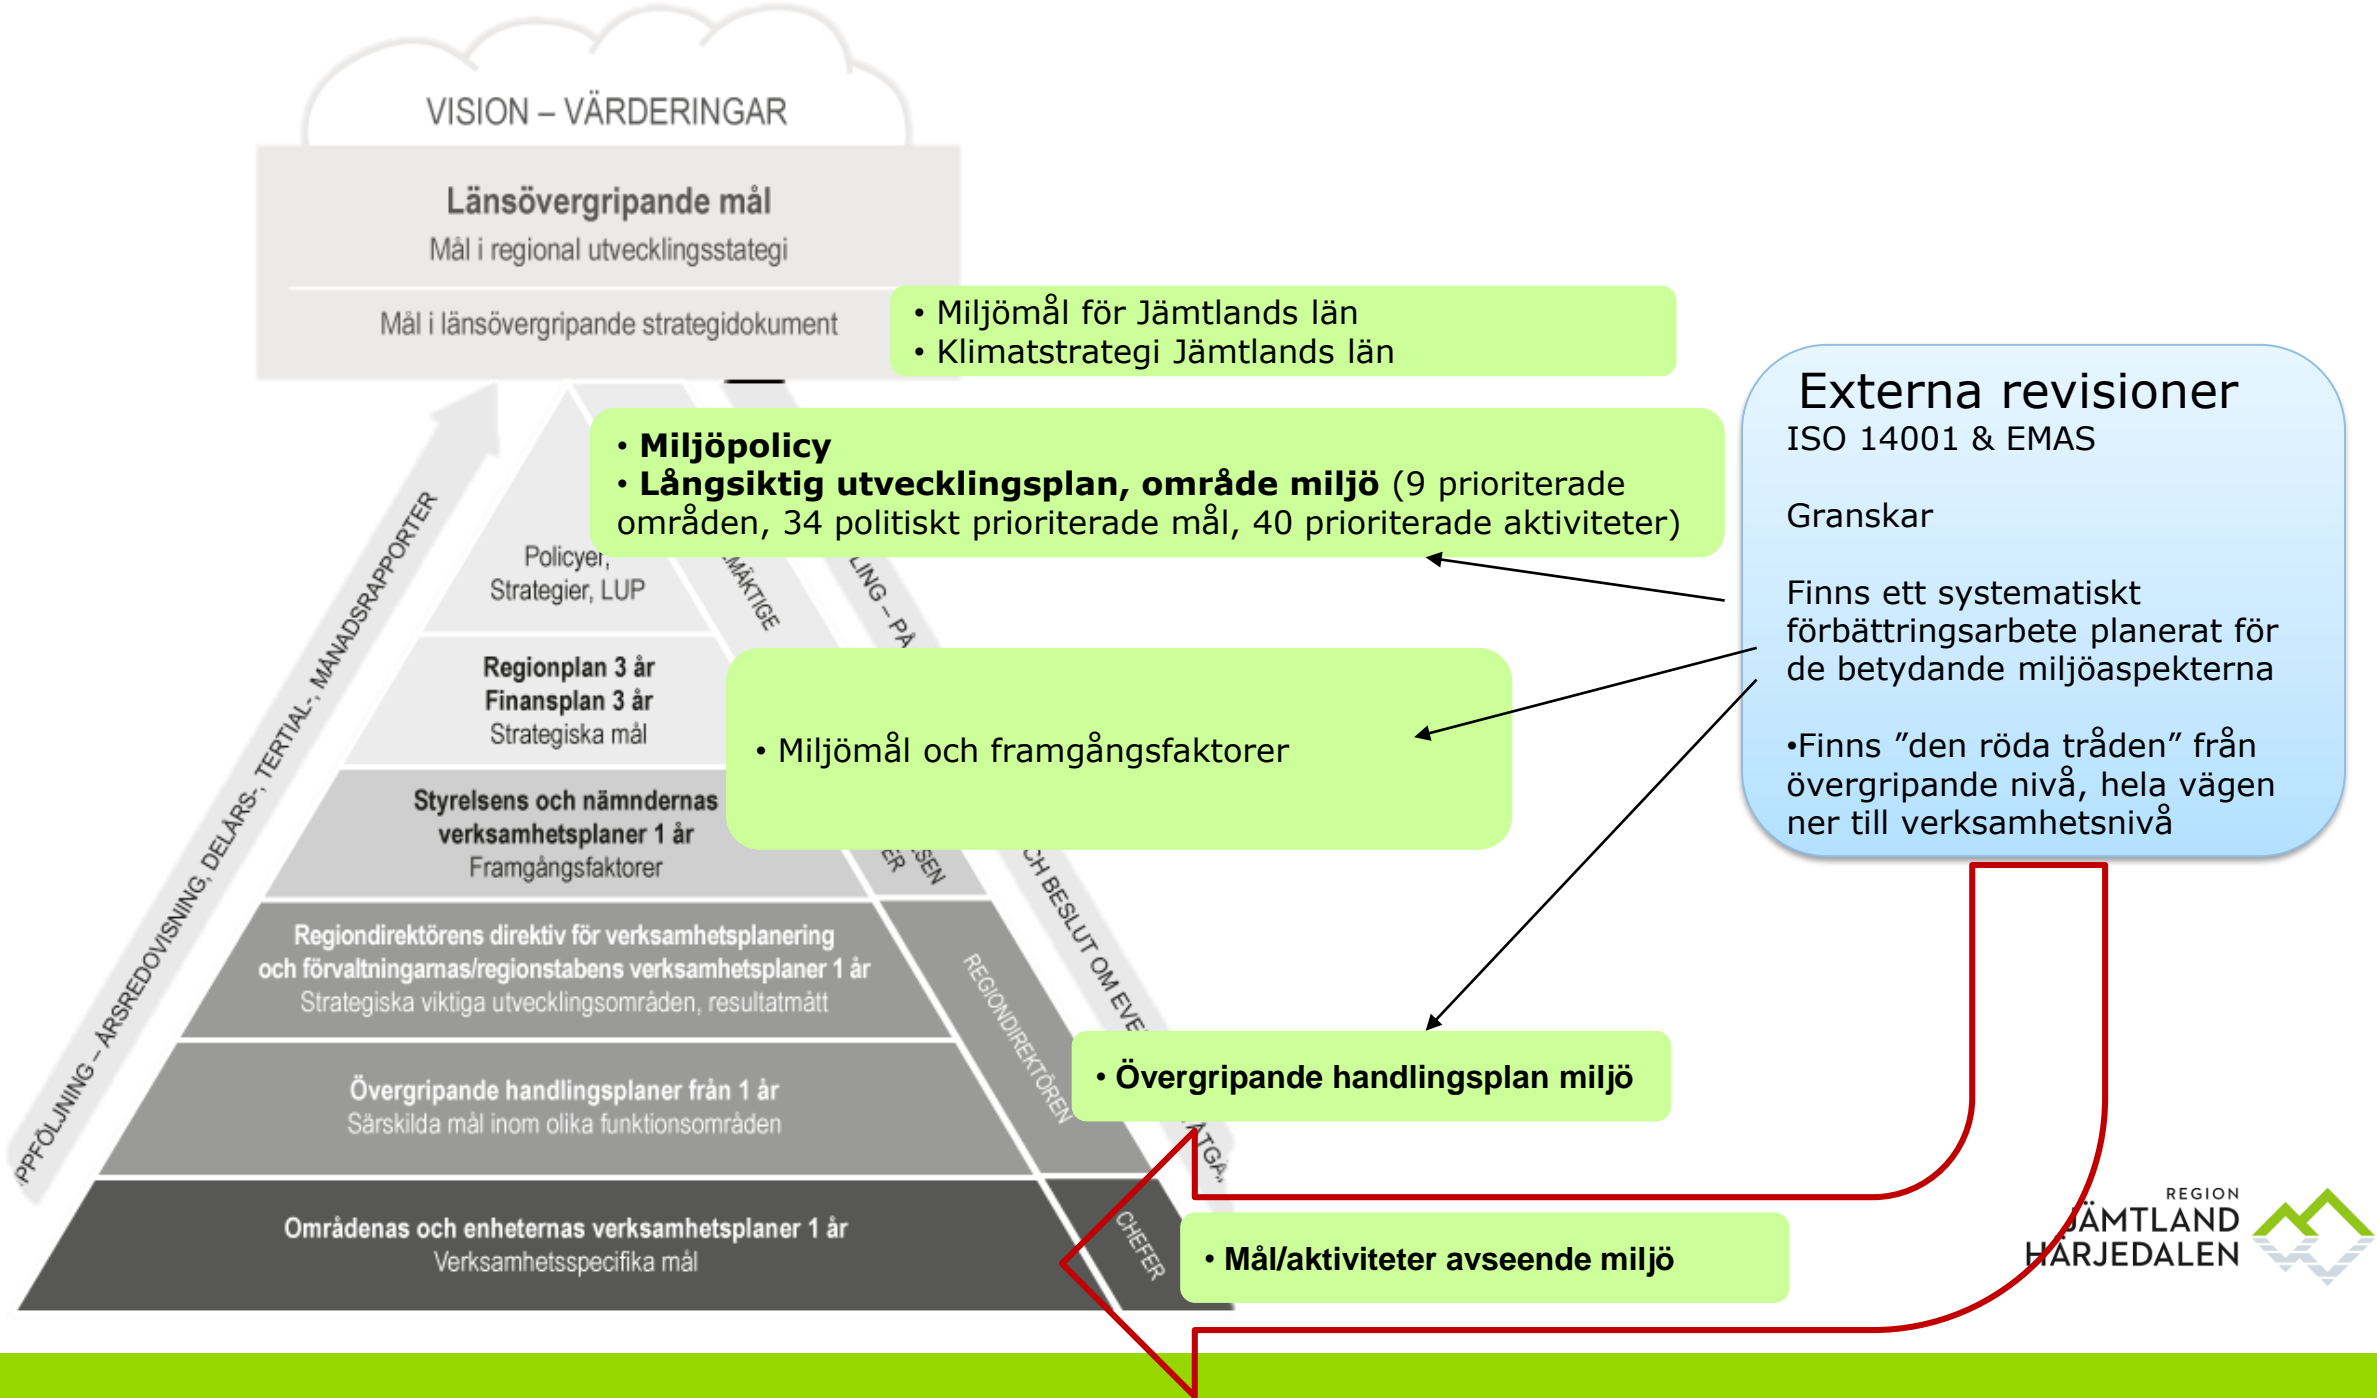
VISION – VÄRDERINGAR

Länsövergripande mål
Mål i regional utvecklingsstategi

Mål i länsövergripande strategidokument

• Miljömål för Jämtlands län
• Klimatstrategi Jämtlands län

• **Miljöpolicy**
• **Långsiktig utvecklingsplan, område miljö** (9 prioriterade områden, 34 politiskt prioriterade mål, 40 prioriterade aktiviteter)

Policyer, Strategier, LUP

MÄKTIGE

LING – PÅ

Regionplan 3 år
Finansplan 3 år
Strategiska mål

• Miljömål och framgångsfaktorer

Styrelsens och nämndernas verksamhetsplaner 1 år
Framgångsfaktorer

ER SEN

CH BESLUT OM EVE

Regiondirektörens direktiv för verksamhetsplanering och förvaltningarnas/regionstabens verksamhetsplaner 1 år
Strategiska viktiga utvecklingsområden, resultatmått

REGIONDIREKTÖREN

Övergripande handlingsplaner från 1 år
Särskilda mål inom olika funktionsområden

• Övergripande handlingsplan miljö

TGA

Områdenas och enheternas verksamhetsplaner 1 år
Verksamhetsspecifika mål

CHEFER

• Mål/aktiviteter avseende miljö

PPFÖLJNING – ÅRSREDOVISNING, DELÅRS-, TERTIAL-, MÅNADSRAPPORTER

Externa revisioner
ISO 14001 & EMAS

Granskar

Finns ett systematiskt förbättringsarbete planerat för de betydande miljöaspekterna

•Finns ”den röda tråden” från övergripande nivå, hela vägen ner till verksamhetsnivå

REGION
JÄMTLAND
HÄRJEDALEN